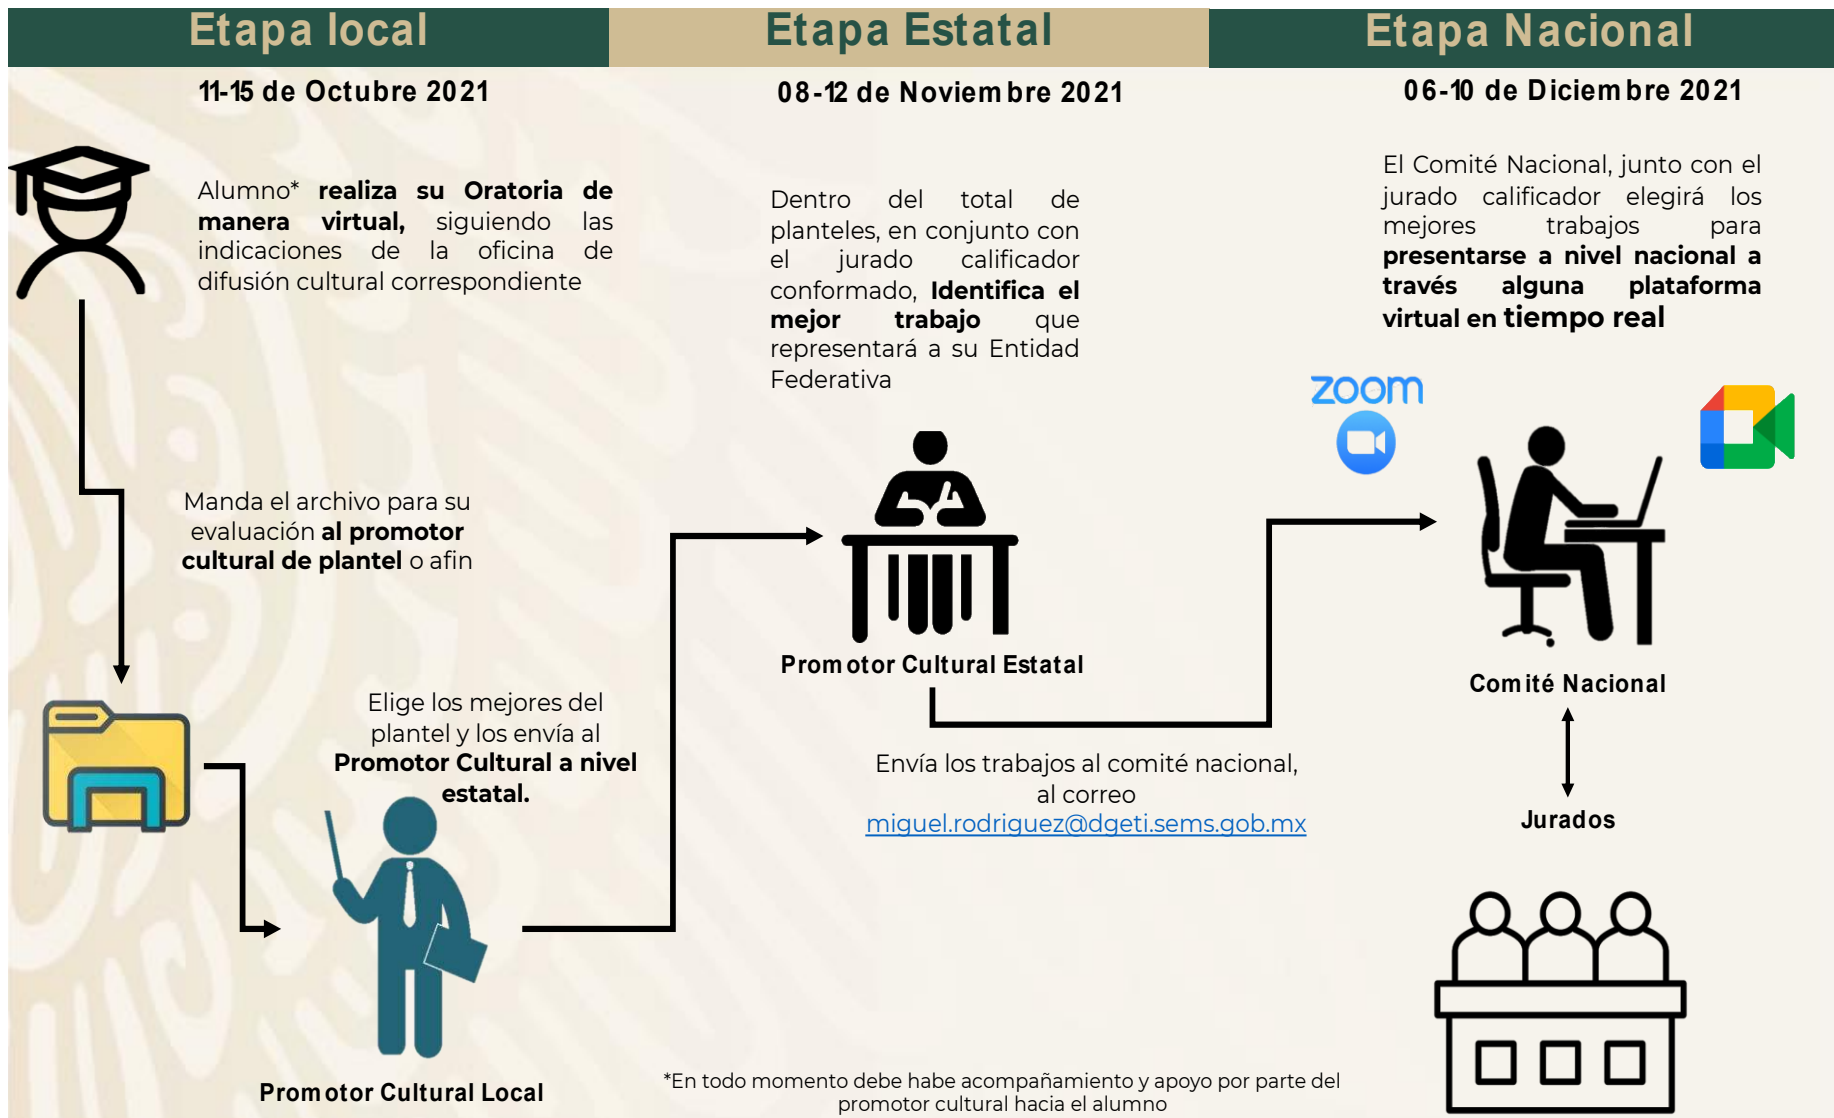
Etapa local

11-15 de Octubre 2021

Alumno* realiza su Oratoria de manera virtual, siguiendo las indicaciones de la oficina de difusión cultural correspondiente

Manda el archivo para su evaluación al promotor cultural de plantel o afin

Elige los mejores del plantel y los envía al Promotor Cultural a nivel estatal.

Promotor Cultural Local

Etapa Estatal

08-12 de Noviembre 2021

Dentro del total de planteles, en conjunto con el jurado calificador conformado, Identifica el mejor trabajo que representará a su Entidad Federativa

Promotor Cultural Estatal

Envía los trabajos al comité nacional, al correo miguel.rodriguez@dgeti.sems.gob.mx

Etapa Nacional

06-10 de Diciembre 2021

El Comité Nacional, junto con el jurado calificador elegirá los mejores trabajos para presentarse a nivel nacional a través alguna plataforma virtual en tiempo real

zoom

Comité Nacional

Jurados

*En todo momento debe habe acompañamiento y apoyo por parte del promotor cultural hacia el alumno